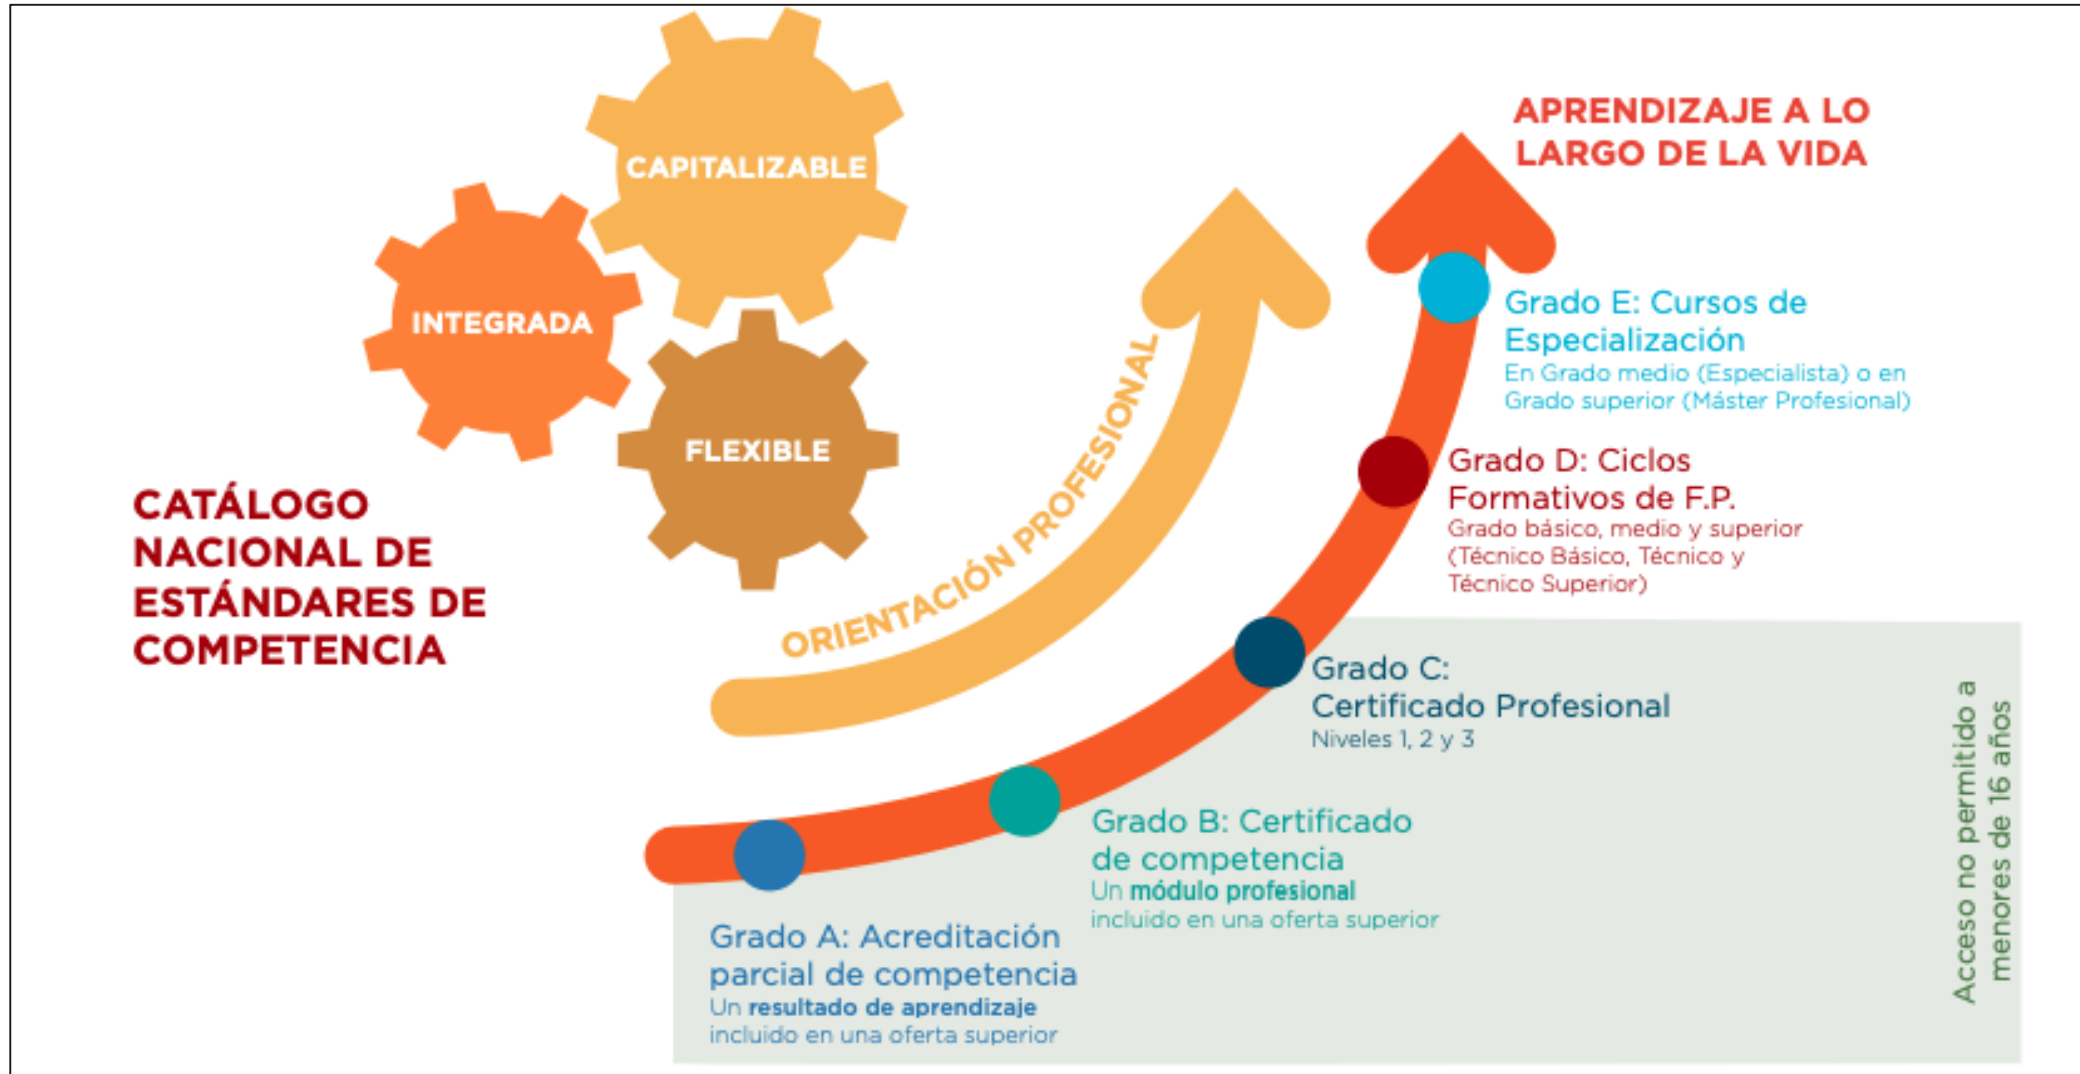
CAPITALIZABLE

INTEGRADA

FLEXIBLE

CATÁLOGO NACIONAL DE ESTÁNDARES DE COMPETENCIA

ORIENTACIÓN PROFESIONAL

APRENDIZAJE A LO LARGO DE LA VIDA

Grado E: Cursos de Especialización
En Grado medio (Especialista) o en Grado superior (Máster Profesional)

Grado D: Ciclos Formativos de F.P.
Grado básico, medio y superior (Técnico Básico, Técnico y Técnico Superior)

Grado C: Certificado Profesional
Niveles 1, 2 y 3

Grado B: Certificado de competencia
Un **módulo profesional** incluido en una oferta superior

Grado A: Acreditación parcial de competencia
Un **resultado de aprendizaje** incluido en una oferta superior

Acceso no permitido a menores de 16 años